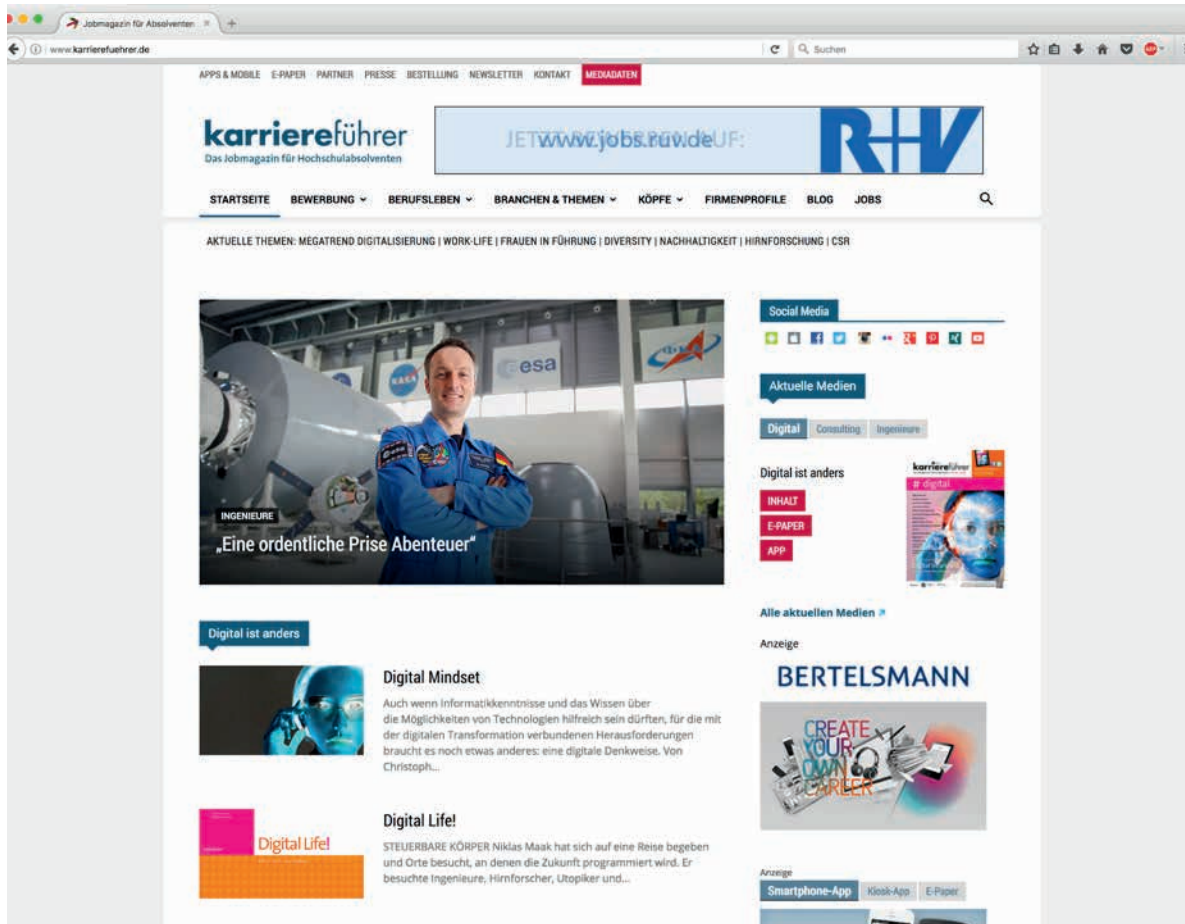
Jobmagazin für Absolventen

www.karrierefuehrer.de

Suchen

APPS & MOBILE E-PAPER PARTNER PRESSE BESTELLUNG NEWSLETTER KONTAKT MEDIADATEN

karriereführer
Das Jobmagazin für Hochschulabsolventen

JETZT BEWERBEN AUF: www.jobs.ruv.de R+V

STARTSEITE BEWERBUNG BERUFSLEBEN BRANCHEN & THEMEN KÖPFE FIRMENPROFILE BLOG JOBS

AKTUELLE THEMEN: MEGATREND DIGITALISIERUNG | WORK-LIFE | FRAUEN IN FÜHRUNG | DIVERSITY | NACHHALTIGKEIT | HIRNFORSCHUNG | CSR

esa

INGENIEURE

„Eine ordentliche Prise Abenteuer"

Social Media

Aktuelle Medien

Digital Consulting Ingenieure

Digital ist anders

INHALT

E-PAPER

APP

karriereführer

# digital

Alle aktuellen Medien

Anzeige

BERTELSMANN

CREATE YOUR OWN CAREER

Digital ist anders

Digital Mindset

Auch wenn Informatikkenntnisse und das Wissen über die Möglichkeiten von Technologien hilfreich sein dürften, für die mit der digitalen Transformation verbundenen Herausforderungen braucht es noch etwas anderes: eine digitale Denkweise. Von Christoph...

Digital Life!

Digital Life!

STEUERBARE KÖRPER Niklas Maak hat sich auf eine Reise begeben und Orte besucht, an denen die Zukunft programmiert wird. Er besuchte Ingenieure, Hirnforscher, Utopiker und...

Anzeige

Smartphone-App Kiosk-App E-Paper